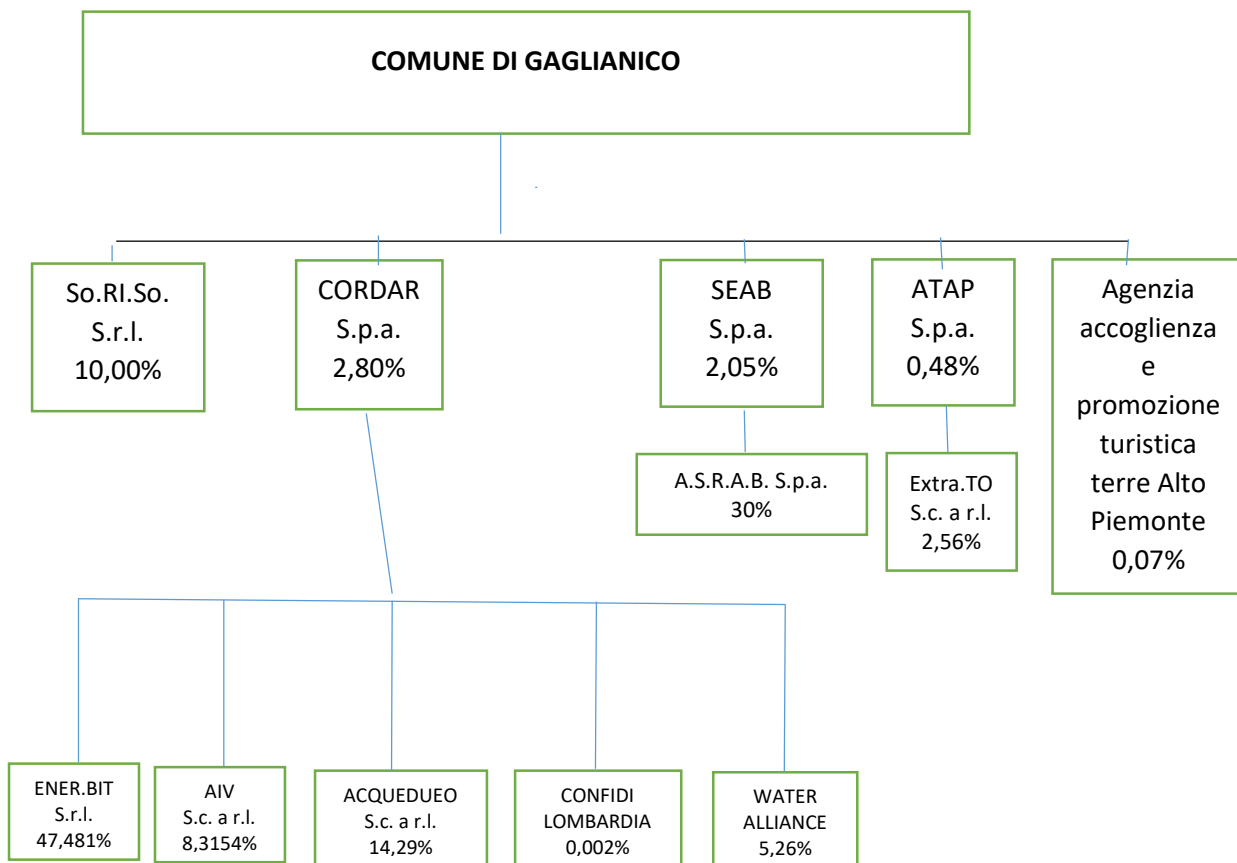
COMUNE DI GAGLIANICO

So.RI.So. S.r.l. 10,00%

CORDAR S.p.a. 2,80%

SEAB S.p.a. 2,05%

ATAP S.p.a. 0,48%

Agenzia accoglienza e promozione turistica terre Alto Piemonte 0,07%

A.S.R.A.B. S.p.a. 30%

Extra.TO S.c. a r.l. 2,56%

ENER.BIT S.r.l. 47,481%

AIV S.c. a r.l. 8,3154%

ACQUEDUEO S.c. a r.l. 14,29%

CONFIDI LOMBARDIA 0,002%

WATER ALLIANCE 5,26%